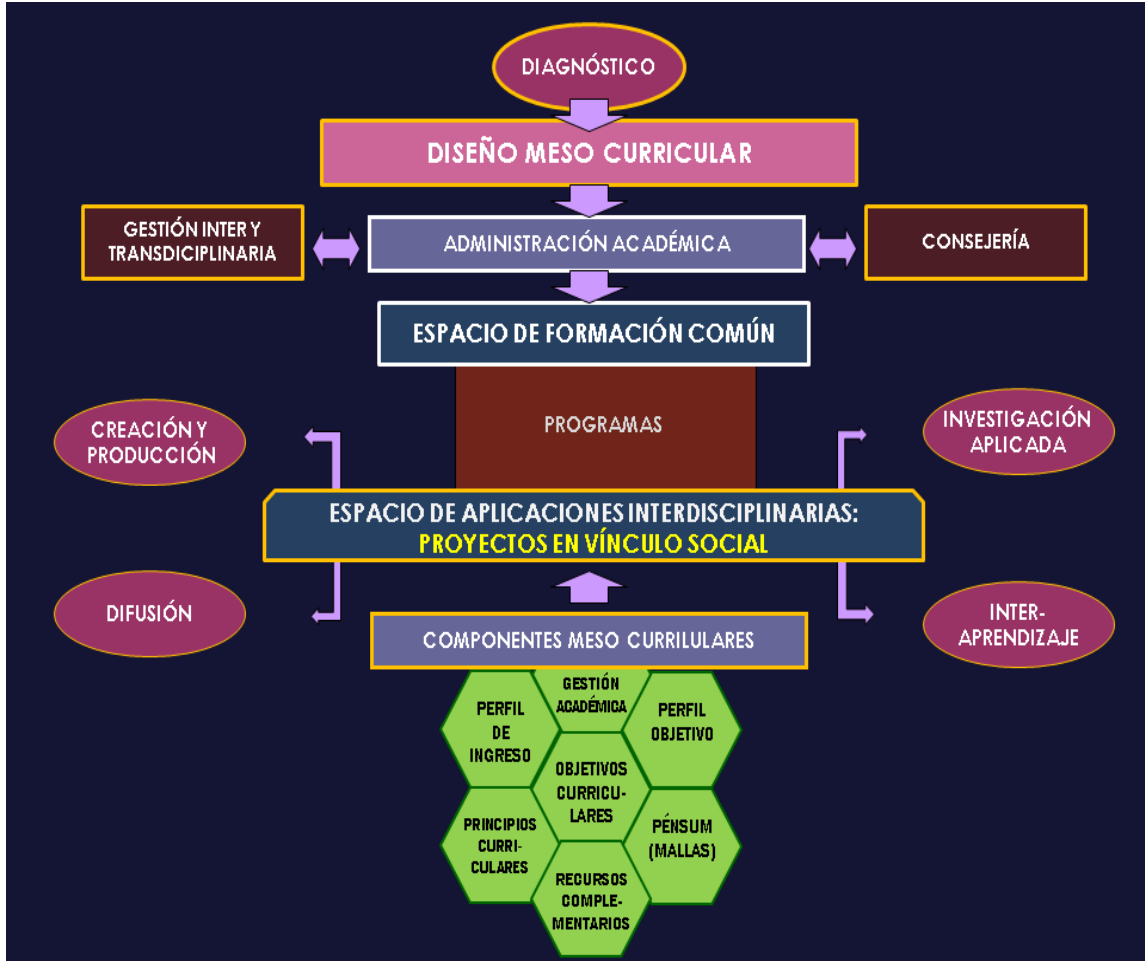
DIAGNÓSTICO

DISEÑO MESO CURRICULAR

GESTIÓN INTER Y TRANSDICIPLINARIA

ADMINISTRACIÓN ACADÉMICA

CONSEJERÍA

ESPACIO DE FORMACIÓN COMÚN

PROGRAMAS

CREACIÓN Y PRODUCCIÓN

INVESTIGACIÓN APLICADA

ESPACIO DE APLICACIONES INTERDISCIPLINARIAS:
PROYECTOS EN VÍNCULO SOCIAL

DIFUSIÓN

INTER-APRENDIZAJE

COMPONENTES MESO CURRILULARES

PERFIL DE INGRESO

GESTIÓN ACADÉMICA

PERFIL OBJETIVO

OBJETIVOS CURRICULARES

PRINCIPIOS CURRICULARES

PÉNSUM (MALLAS)

RECURSOS COMPLEMENTARIOS